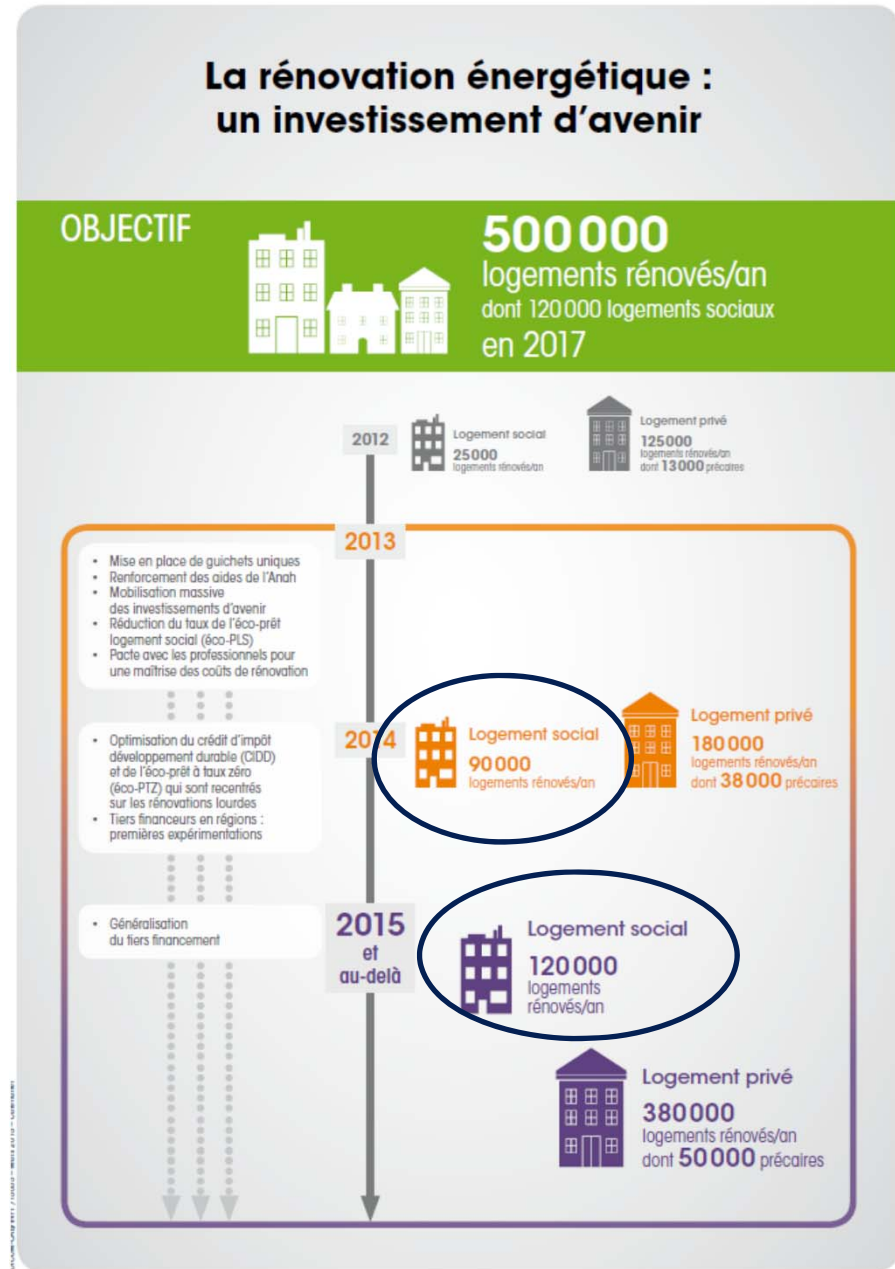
La rénovation énergétique : un investissement d'avenir

OBJECTIF

500 000
logements rénovés/an
dont 120 000 logements sociaux
en 2017

2012

Logement social
25000
logements rénovés/an

Logement privé
125000
logements rénovés/an
dont 13000 précaires

2013

- Mise en place de guichets uniques
- Renforcement des aides de l'Anah
- Mobilisation massive des investissements d'avenir
- Réduction du taux de l'éco-prêt logement social (éco-PLS)
- Pacte avec les professionnels pour une maîtrise des coûts de rénovation

2014

- Optimisation du crédit d'impôt développement durable (CIDD) et de l'éco-prêt à taux zéro (éco-PTZ) qui sont recentrés sur les rénovations lourdes
- Tiers financeurs en régions : premières expérimentations

Logement social
90 000
logements rénovés/an

Logement privé
180 000
logements rénovés/an
dont 38 000 précaires

2015
et
au-delà

- Généralisation du tiers financement

Logement social
120 000
logements rénovés/an

Logement privé
380 000
logements rénovés/an
dont 50 000 précaires

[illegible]